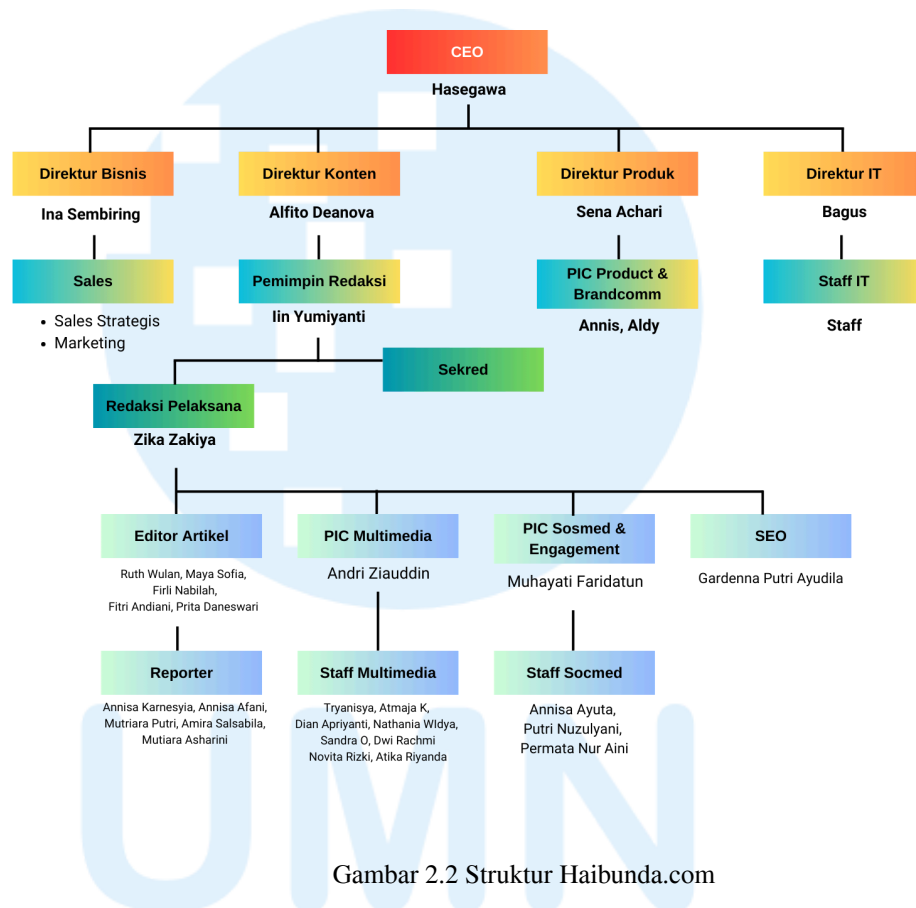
CEO
Hasegawa

Direktur Bisnis
Ina Sembiring

Sales
- Sales Strategis
- Marketing

Direktur Konten
Alfito Deanova

Pemimpin Redaksi
Iin Yumiyanti

Sekred

Redaksi Pelaksana
Zika Zakiya

Direktur Produk
Sena Achari

PIC Product & Brandcomm
Annis, Aldy

Direktur IT
Bagus

Staff IT
Staff

Editor Artikel
Ruth Wulan, Maya Sofia, Firli Nabilah, Fitri Andiani, Prita Daneswari

Reporter
Annisa Karnesyia, Annisa Afani, Mutriara Putri, Amira Salsabila, Mutiara Asharini

PIC Multimedia
Andri Ziauddin

Staff Multimedia
Tryanisya, Atmaja K, Dian Apriyanti, Nathania WIdya, Sandra O, Dwi Rachmi Novita Rizki, Atika Riyanda

PIC Sosmed & Engagement
Muhayati Faridatun

Staff Socmed
Annisa Ayuta, Putri Nuzulyani, Permata Nur Aini

SEO
Gardenna Putri Ayudila

Gambar 2.2 Struktur Haibunda.com